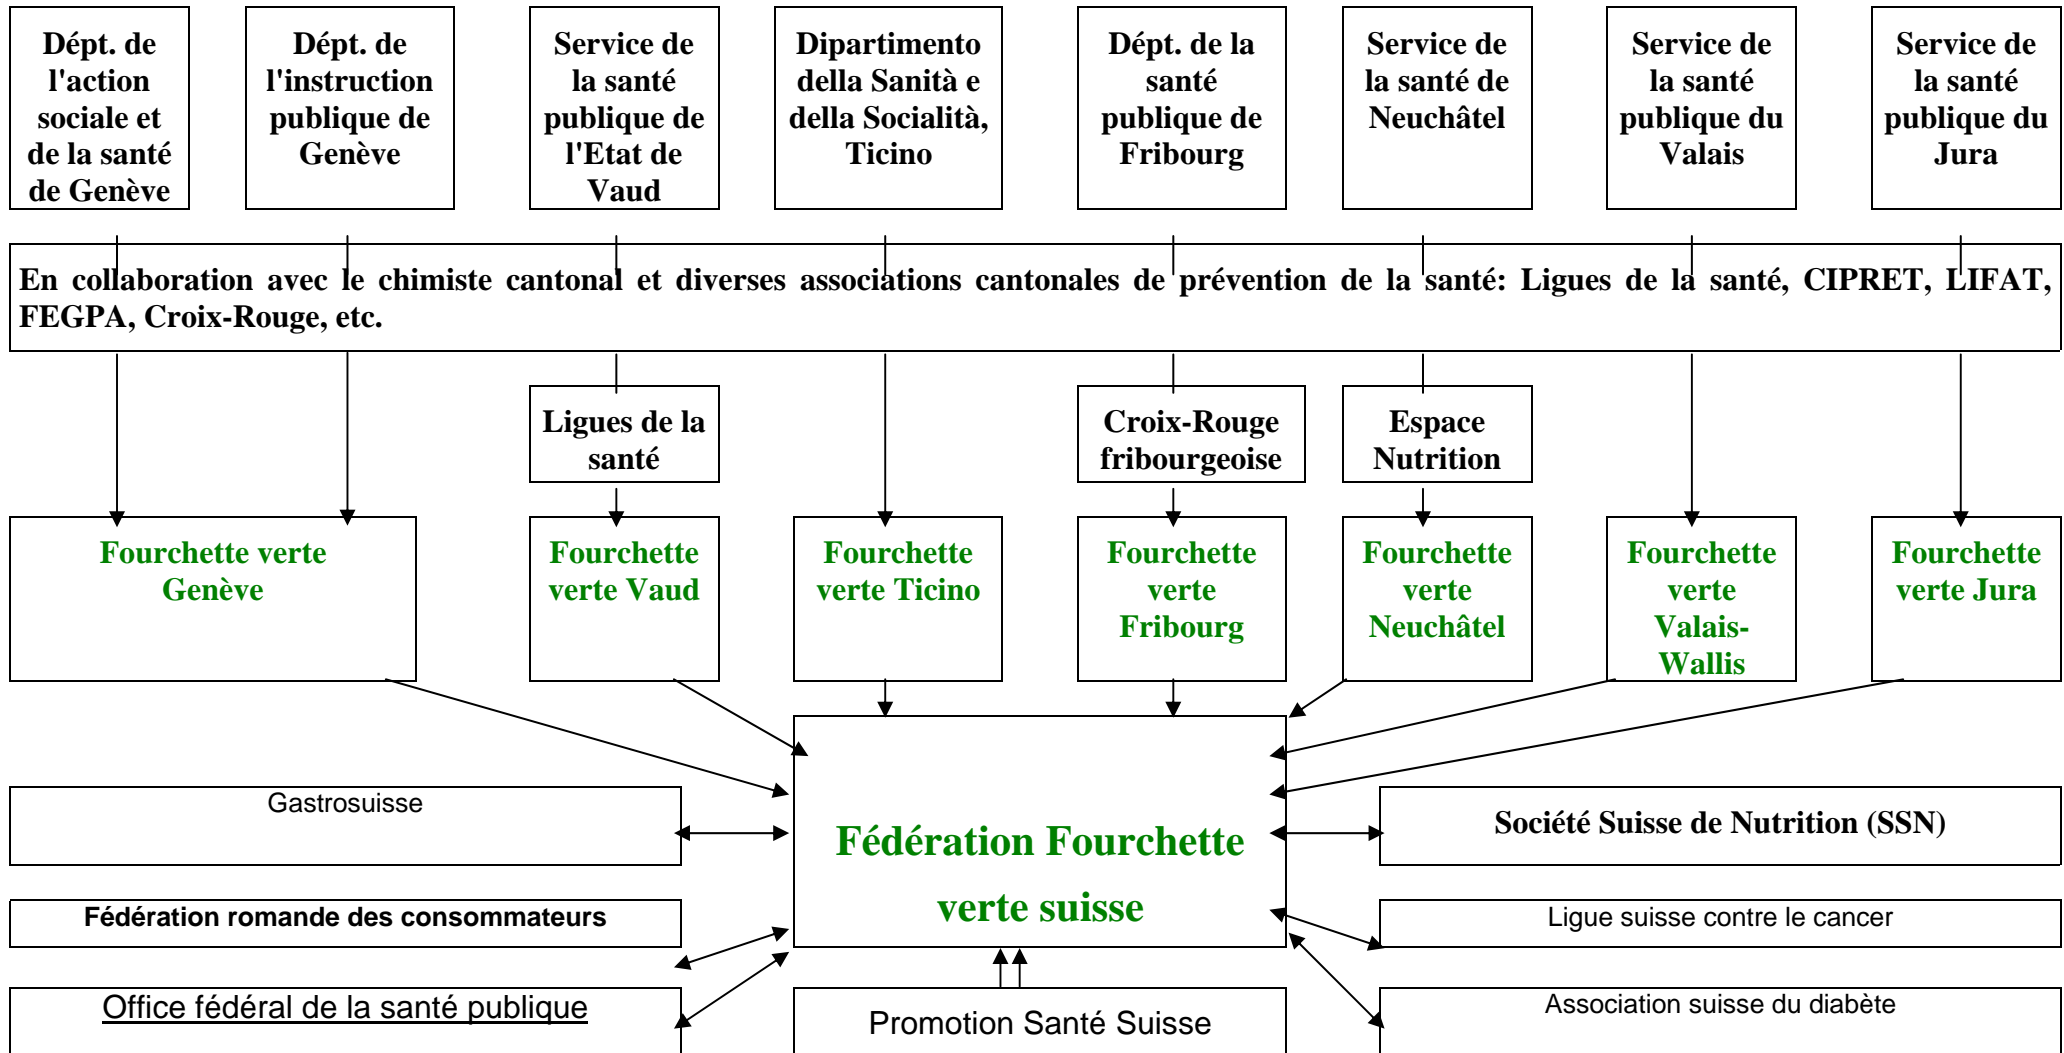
Dépt. de l'action sociale et de la santé de Genève

Dépt. de l'instruction publique de Genève

Service de la santé publique de l'Etat de Vaud

Dipartimento della Sanità e della Socialità, Ticino

Dépt. de la santé publique de Fribourg

Service de la santé de Neuchâtel

Service de la santé publique du Valais

Service de la santé publique du Jura

En collaboration avec le chimiste cantonal et diverses associations cantonales de prévention de la santé: Ligues de la santé, CIPRET, LIFAT, FEGPA, Croix-Rouge, etc.

Ligues de la santé

Croix-Rouge fribourgeoise

Espace Nutrition

Fourchette verte Genève

Fourchette verte Vaud

Fourchette verte Ticino

Fourchette verte Fribourg

Fourchette verte Neuchâtel

Fourchette verte Valais-Wallis

Fourchette verte Jura

Gastrosuisse

Fédération Fourchette verte suisse

Société Suisse de Nutrition (SSN)

Fédération romande des consommateurs

Ligue suisse contre le cancer

Office fédéral de la santé publique

Promotion Santé Suisse

Association suisse du diabète